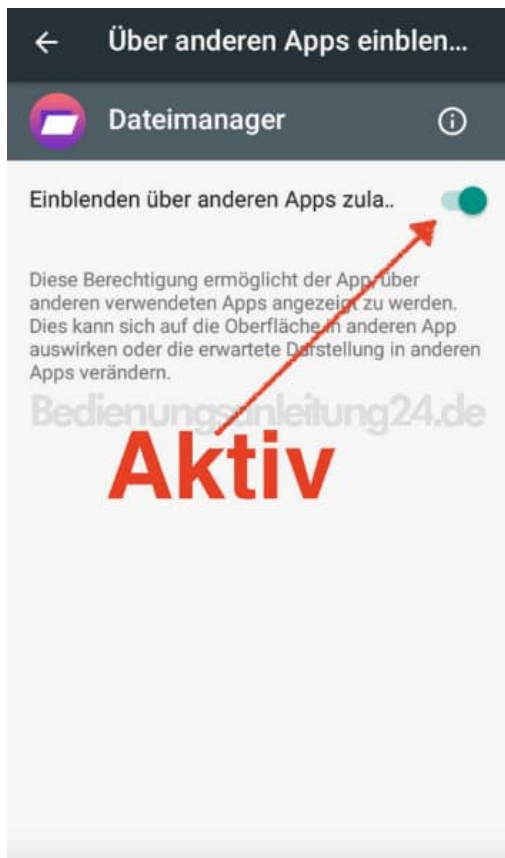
Über anderen Apps einblen...

Dateimanager

Einblenden über anderen Apps zula..

Diese Berechtigung ermöglicht der App über anderen verwendeten Apps angezeigt zu werden. Dies kann sich auf die Oberfläche in anderen App auswirken oder die erwartete Darstellung in anderen Apps verändern.

Bedienungsanleitung24.de

Aktiv